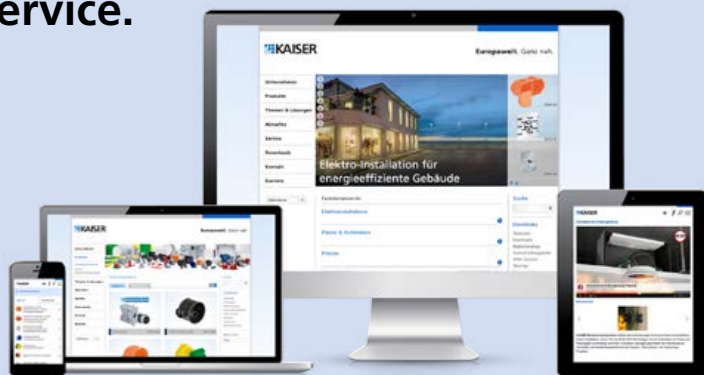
ervice.

KAISER

Europaweit. Ganz nah.

Unternehmen
Produkte
Themen & Lösungen
Aktuelles
Service
Downloads
Kontakt
Karriere

Elektro-Installation für energieeffiziente Gebäude

Elektroinstallation

Planen & Installieren

Preise

Suche

KAISER

Europaweit. Ganz nah.

KAISER

KAISER